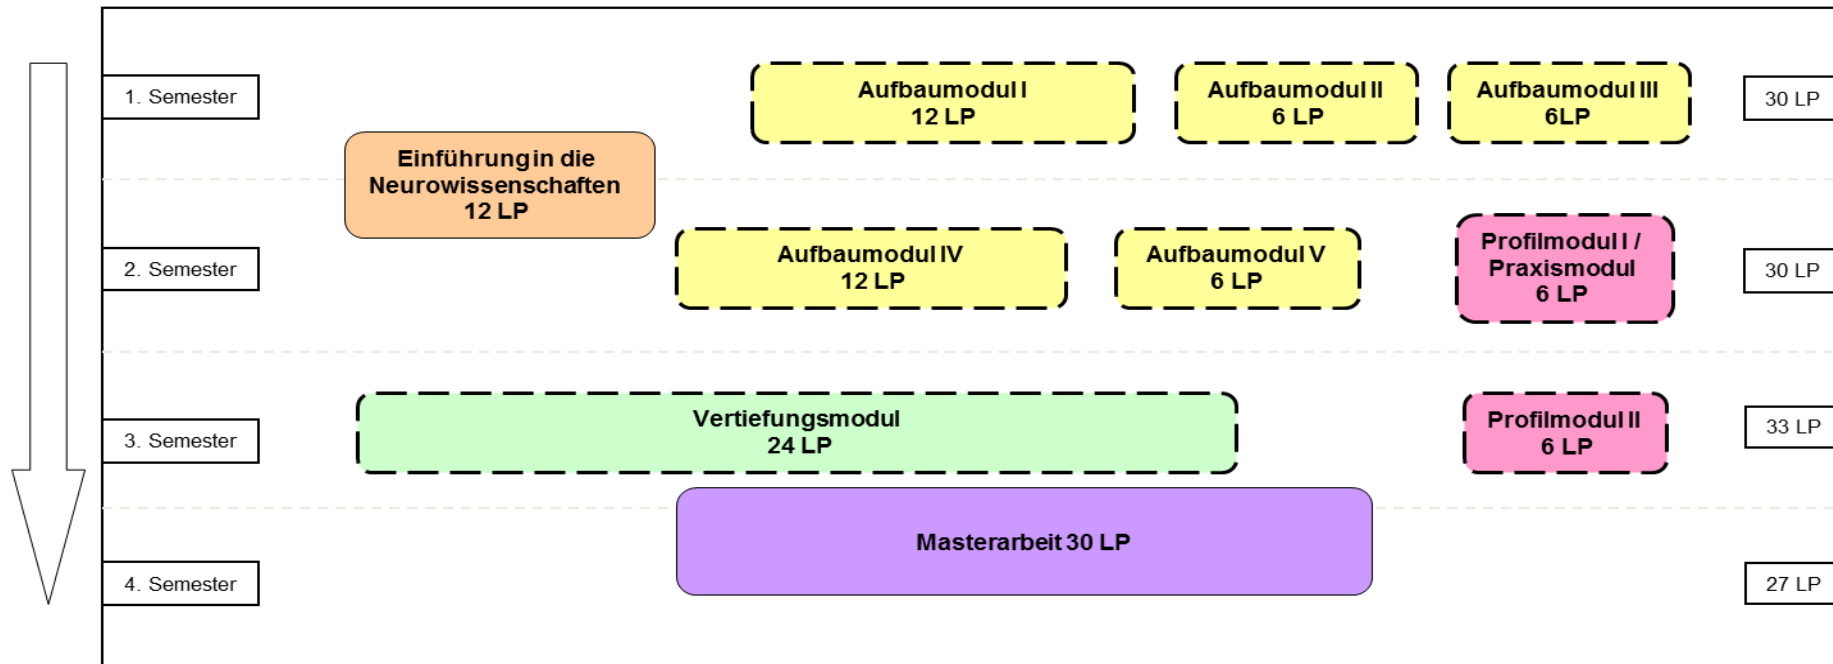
1. Semester

Aufbaumodul I
12 LP

Aufbaumodul II
6 LP

Aufbaumodul III
6LP

30 LP

Einführung in die Neurowissenschaften
12 LP

2. Semester

Aufbaumodul IV
12 LP

Aufbaumodul V
6 LP

Profilmodul I / Praxismodul
6 LP

30 LP

3. Semester

Vertiefungsmodul
24 LP

Profilmodul II
6 LP

33 LP

Masterarbeit 30 LP

4. Semester

27 LP